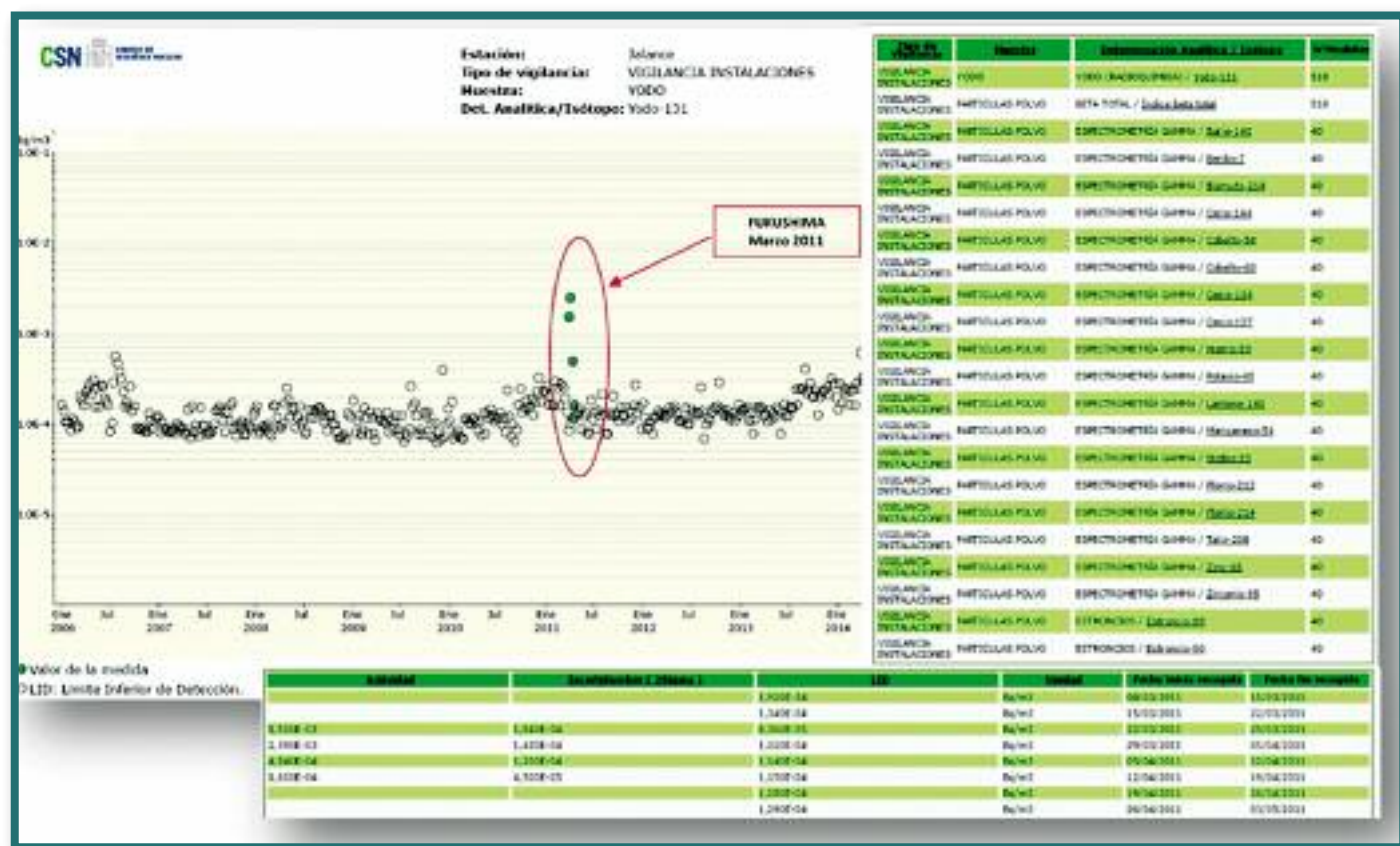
CSN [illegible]

Estación: Jalance
Tipo de vigilancia: VIGILANCIA INSTALACIONES
Muestra: YODO
Det. Analítica/Isótopo: Yodo-131

Bq/m3
1.0E-1
1.0E-2
1.0E-3
1.0E-4
1.0E-5

FUKUSHIMA
Marzo 2011

Ene 2006 Jul Ene 2007 Jul Ene 2008 Jul Ene 2009 Jul Ene 2010 Jul Ene 2011 Jul Ene 2012 Jul Ene 2013 Jul Ene 2014

● Valor de la medida
○ LID: Límite Inferior de Detección.

| Tipo de vigilancia | Muestra | Determinación Analítica / Isótopo | Nº medidas |
|---|---|---|---|
| VIGILANCIA INSTALACIONES | YODO | YODO (RADIOQUÍMICA) / Yodo-131 | 519 |
| VIGILANCIA INSTALACIONES | PARTÍCULAS POLVO | BETA TOTAL / Índice beta total | 519 |
| VIGILANCIA INSTALACIONES | PARTÍCULAS POLVO | ESPECTROMETRÍA GAMMA / Bario-140 | 40 |
| VIGILANCIA INSTALACIONES | PARTÍCULAS POLVO | ESPECTROMETRÍA GAMMA / Berilio-7 | 40 |
| VIGILANCIA INSTALACIONES | PARTÍCULAS POLVO | ESPECTROMETRÍA GAMMA / Bismuto-214 | 40 |
| VIGILANCIA INSTALACIONES | PARTÍCULAS POLVO | ESPECTROMETRÍA GAMMA / Cerio-144 | 40 |
| VIGILANCIA INSTALACIONES | PARTÍCULAS POLVO | ESPECTROMETRÍA GAMMA / Cobalto-58 | 40 |
| VIGILANCIA INSTALACIONES | PARTÍCULAS POLVO | ESPECTROMETRÍA GAMMA / Cobalto-60 | 40 |
| VIGILANCIA INSTALACIONES | PARTÍCULAS POLVO | ESPECTROMETRÍA GAMMA / Cesio-134 | 40 |
| VIGILANCIA INSTALACIONES | PARTÍCULAS POLVO | ESPECTROMETRÍA GAMMA / Cesio-137 | 40 |
| VIGILANCIA INSTALACIONES | PARTÍCULAS POLVO | ESPECTROMETRÍA GAMMA / Hierro-59 | 40 |
| VIGILANCIA INSTALACIONES | PARTÍCULAS POLVO | ESPECTROMETRÍA GAMMA / Potasio-40 | 40 |
| VIGILANCIA INSTALACIONES | PARTÍCULAS POLVO | ESPECTROMETRÍA GAMMA / Lantano-140 | 40 |
| VIGILANCIA INSTALACIONES | PARTÍCULAS POLVO | ESPECTROMETRÍA GAMMA / Manganeso-54 | 40 |
| VIGILANCIA INSTALACIONES | PARTÍCULAS POLVO | ESPECTROMETRÍA GAMMA / Niobio-95 | 40 |
| VIGILANCIA INSTALACIONES | PARTÍCULAS POLVO | ESPECTROMETRÍA GAMMA / Plomo-212 | 40 |
| VIGILANCIA INSTALACIONES | PARTÍCULAS POLVO | ESPECTROMETRÍA GAMMA / Plomo-214 | 40 |
| VIGILANCIA INSTALACIONES | PARTÍCULAS POLVO | ESPECTROMETRÍA GAMMA / Talio-208 | 40 |
| VIGILANCIA INSTALACIONES | PARTÍCULAS POLVO | ESPECTROMETRÍA GAMMA / Zinc-65 | 40 |
| VIGILANCIA INSTALACIONES | PARTÍCULAS POLVO | ESPECTROMETRÍA GAMMA / Zirconio-95 | 40 |
| VIGILANCIA INSTALACIONES | PARTÍCULAS POLVO | ESTRONCIOS / Estroncio-89 | 40 |
| VIGILANCIA INSTALACIONES | PARTÍCULAS POLVO | ESTRONCIOS / Estroncio-90 | 40 |

| Actividad | Incertidumbre ( 2Sigma ) | LID | Unidad | Fecha inicio recogida | Fecha fin recogida |
|---|---|---|---|---|---|
| | | 1,920E-04 | Bq/m3 | 08/03/2011 | 15/03/2011 |
| | | 1,340E-04 | Bq/m3 | 15/03/2011 | 22/03/2011 |
| 5,310E-03 | 1,340E-04 | 6,360E-05 | Bq/m3 | 22/03/2011 | 29/03/2011 |
| 2,190E-03 | 1,420E-04 | 1,020E-04 | Bq/m3 | 29/03/2011 | 05/04/2011 |
| 4,540E-04 | 1,210E-04 | 1,140E-04 | Bq/m3 | 05/04/2011 | 12/04/2011 |
| 5,410E-04 | 6,510E-05 | 1,170E-04 | Bq/m3 | 12/04/2011 | 19/04/2011 |
| | | 1,280E-04 | Bq/m3 | 19/04/2011 | 26/04/2011 |
| | | 1,290E-04 | Bq/m3 | 26/04/2011 | 03/05/2011 |